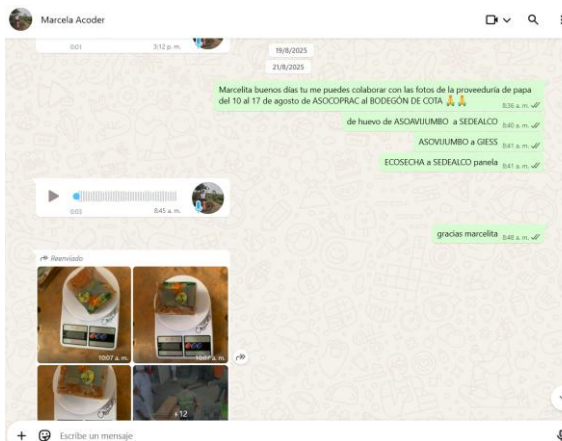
Marcela Acoder

0:01 3:12 p. m.

19/8/2025

21/8/2025

Marcelita buenos días tu me puedes colaborar con las fotos de la proveeduría de papa del 10 al 17 de agosto de ASOCOPRAC al BODEGÓN DE COTA 🙏🙏 8:36 a. m.

de huevo de ASOAVIJUMBO a SEDEALCO 8:40 a. m.

ASOVIJUMBO a GIESS 8:41 a. m.

ECOSECHA a SEDEALCO panela 8:41 a. m.

0:03 8:45 a. m.

gracias marcelita 8:48 a. m.

Reenviado

10:07 a. m.

10:07 a. m.

+12

Escribe un mensaje